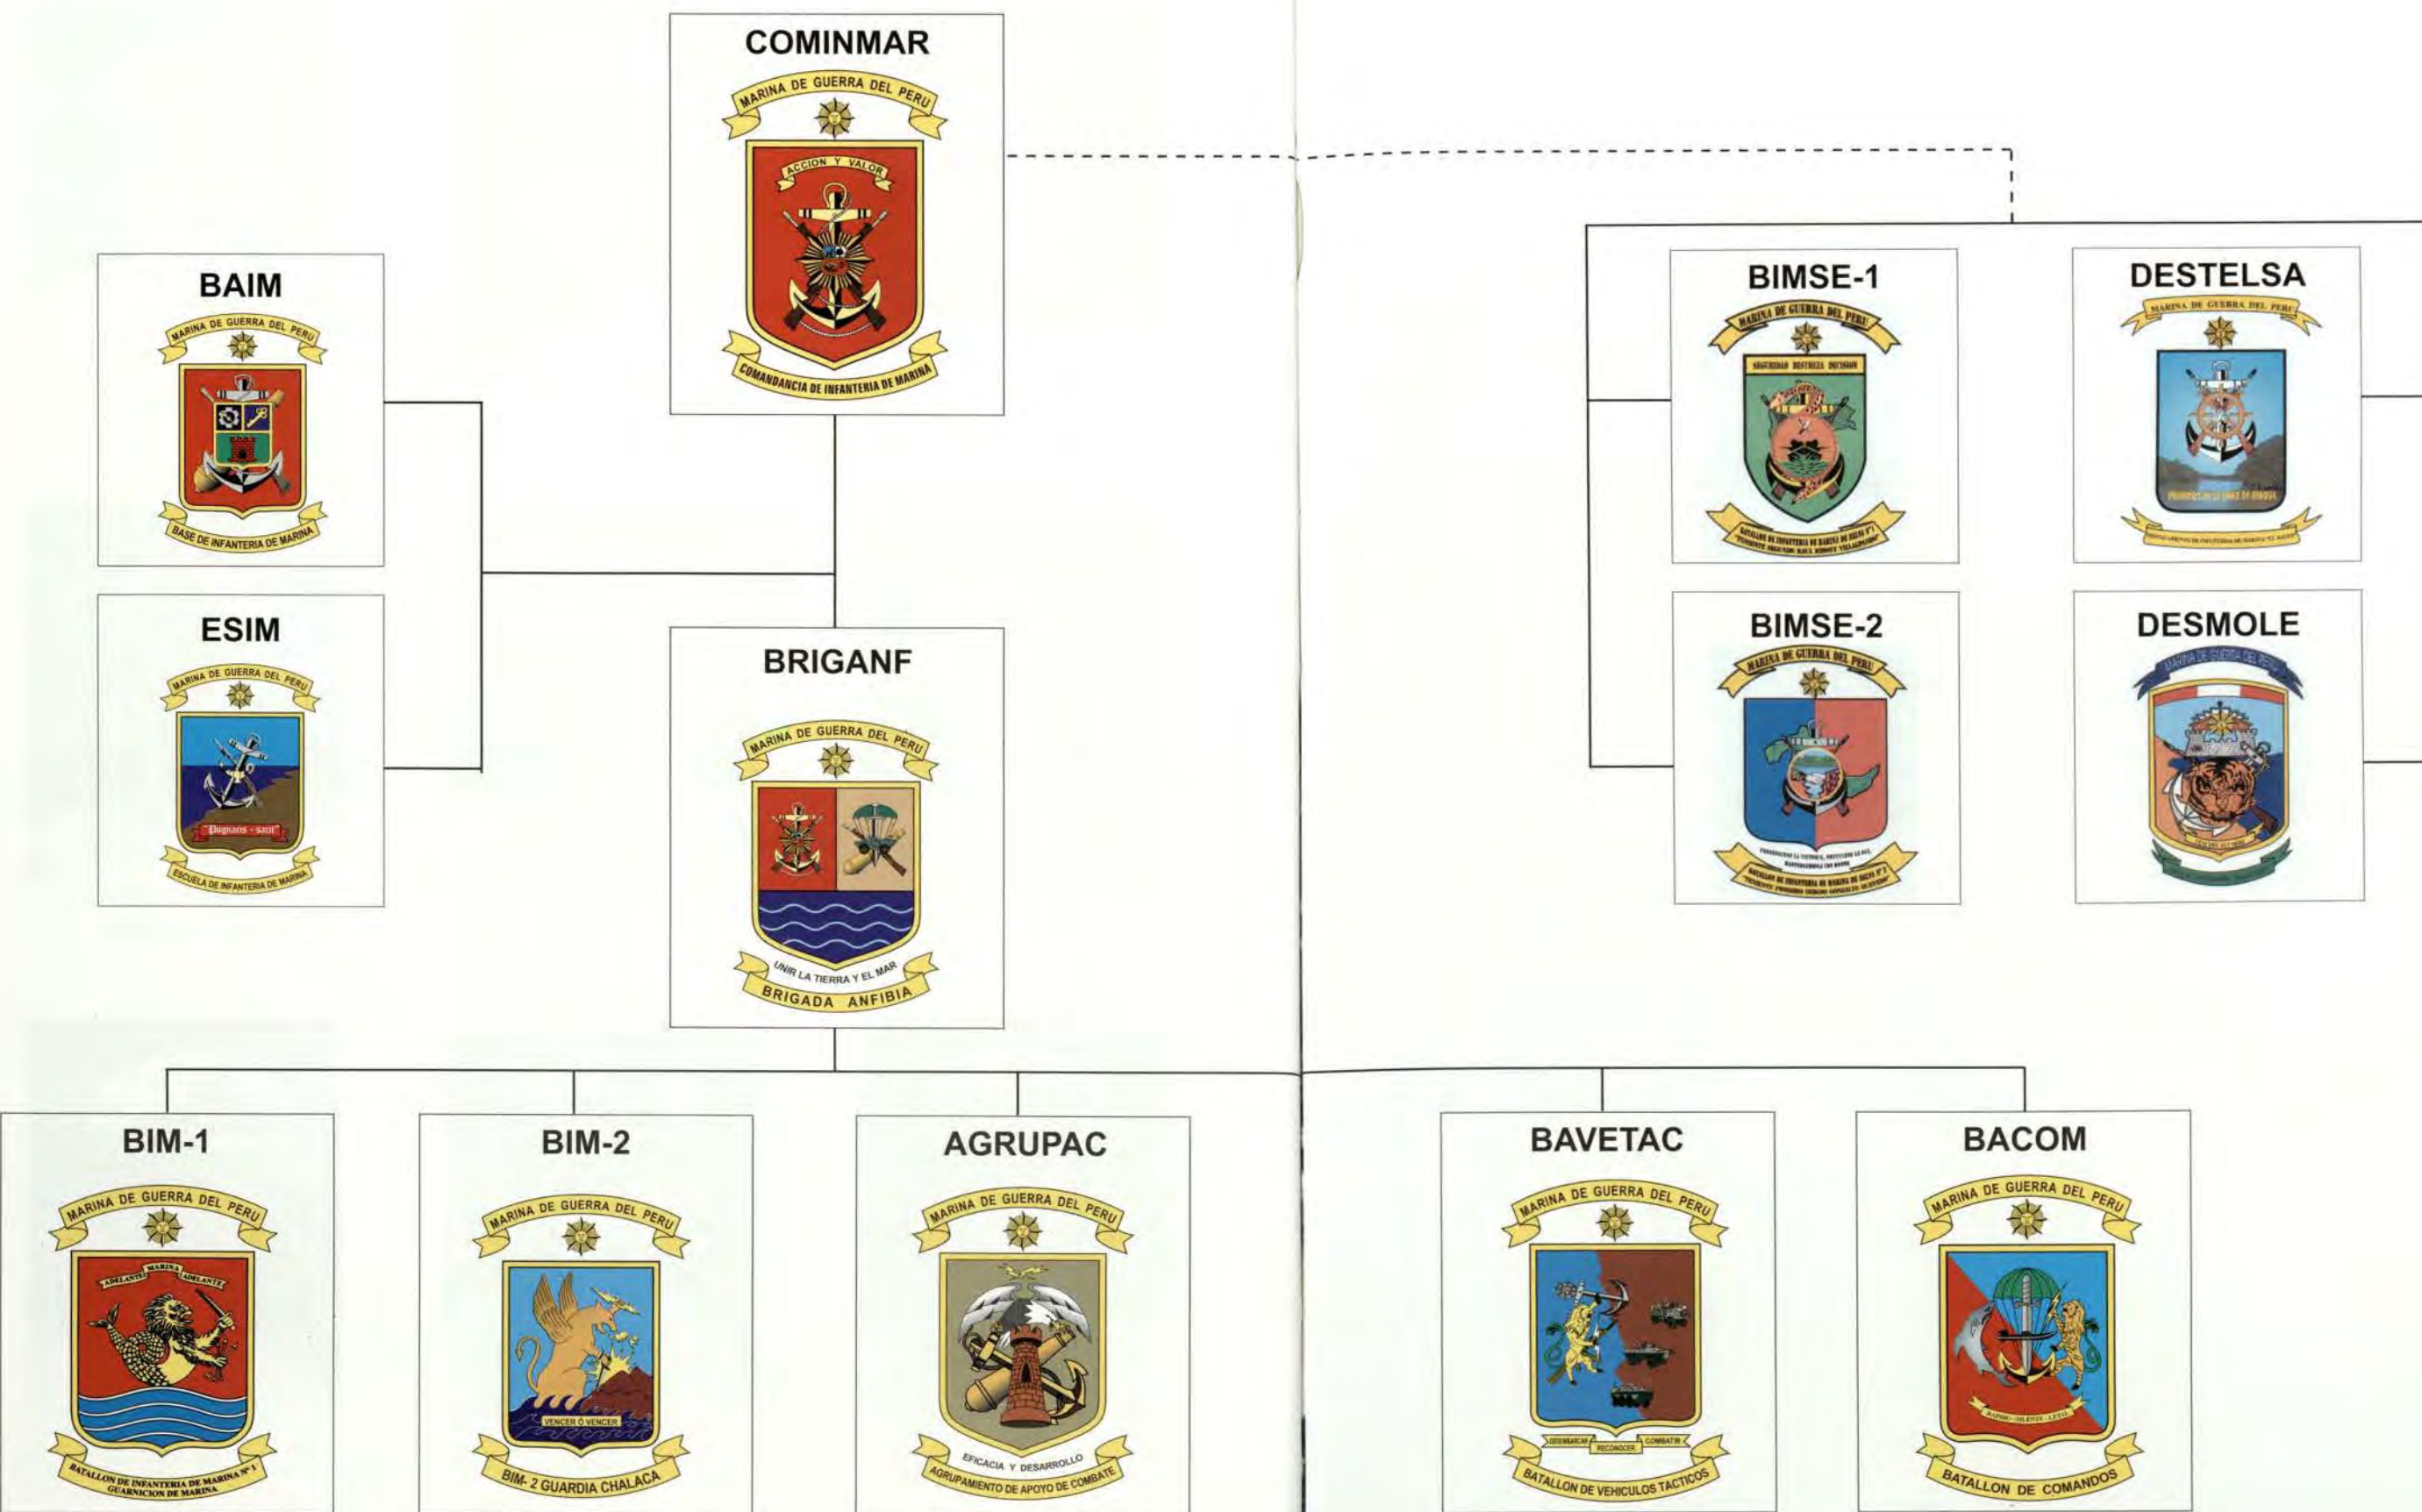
COMINMAR

MARINA DE GUERRA DEL PERU

ACCION Y VALOR

COMANDANCIA DE INFANTERIA DE MARINA

BAIM

MARINA DE GUERRA DEL PERU

BASE DE INFANTERIA DE MARINA

ESIM

MARINA DE GUERRA DEL PERU

Pugnans - sant

ESCUELA DE INFANTERIA DE MARINA

BRIGANF

MARINA DE GUERRA DEL PERU

UNIR LA TIERRA Y EL MAR

BRIGADA ANFIBIA

BIMSE-1

MARINA DE GUERRA DEL PERU

SEGURIDAD DESTREZA DECISION

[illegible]

DESTELSA

MARINA DE GUERRA DEL PERU

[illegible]

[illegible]

BIMSE-2

MARINA DE GUERRA DEL PERU

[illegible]

DESMOLE

MARINA DE GUERRA DEL PERU

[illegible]

BIM-1

MARINA DE GUERRA DEL PERU

ADELANTE MARINA ADELANTE

BATALLON DE INFANTERIA DE MARINA Nº 1 GUARNICION DE MARINA

BIM-2

MARINA DE GUERRA DEL PERU

VENCER Ó VENCER

BIM- 2 GUARDIA CHALACA

AGRUPAC

MARINA DE GUERRA DEL PERU

EFICACIA Y DESARROLLO

AGRUPAMIENTO DE APOYO DE COMBATE

BAVETAC

MARINA DE GUERRA DEL PERU

DESEMBARCAR RECONOCER COMBATIR

BATALLON DE VEHICULOS TACTICOS

BACOM

MARINA DE GUERRA DEL PERU

RAPIDO - SILENTE - LETAL

BATALLON DE COMANDOS